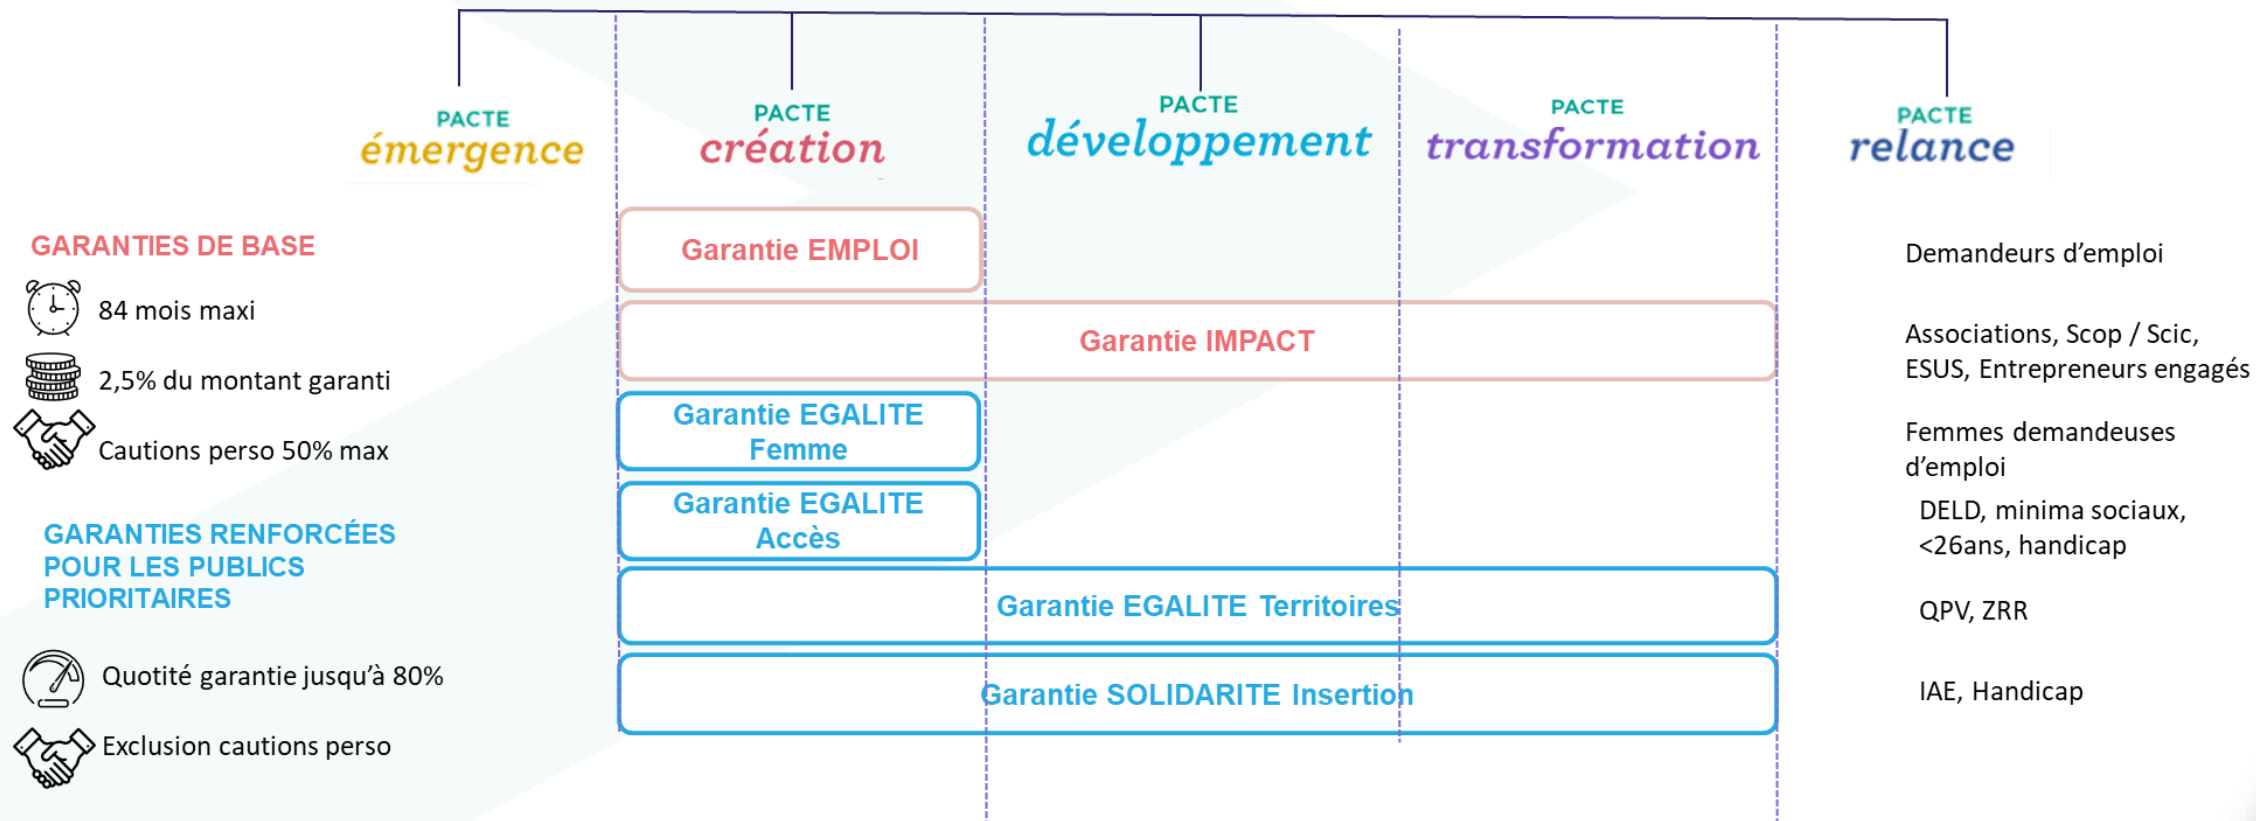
PACTE
émergence

PACTE
création

PACTE
développement

PACTE
transformation

PACTE
relance

GARANTIES DE BASE

84 mois maxi

2,5% du montant garanti

Cautions perso 50% max

GARANTIES RENFORCÉES POUR LES PUBLICS PRIORITAIRES

Quotité garantie jusqu'à 80%

Exclusion cautions perso

Garantie EMPLOI

Garantie IMPACT

Garantie EGALITE Femme

Garantie EGALITE Accès

Garantie EGALITE Territoires

Garantie SOLIDARITE Insertion

Demandeurs d'emploi

Associations, Scop / Scic, ESUS, Entrepreneurs engagés

Femmes demandeuses d'emploi

DELD, minima sociaux, <26ans, handicap

QPV, ZRR

IAE, Handicap